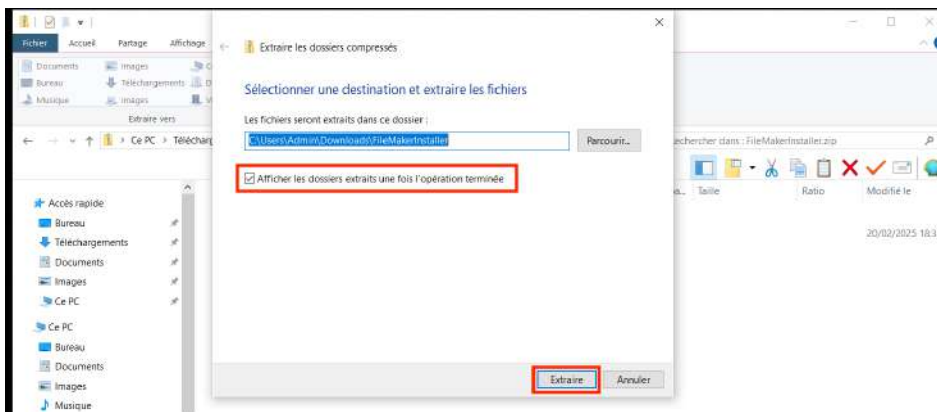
Fichier Accueil Partage Affichage

Documents Images
Bureau Téléchargements
Musique Images

Extraire vers

Ce PC > Télécharg

Accès rapide
Bureau
Téléchargements
Documents
Images
Ce PC

Ce PC
Bureau
Documents
Images
Musique

Extraire les dossiers compressés

Sélectionner une destination et extraire les fichiers

Les fichiers seront extraits dans ce dossier :

C:\Users\Admin\Downloads\FileMakerInstaller

Parcourir...

Afficher les dossiers extraits une fois l'opération terminée

Extraire Annuler

echercher dans : FileMakerInstaller.zip

Taille Ratio Modifié le

20/02/2025 18:3